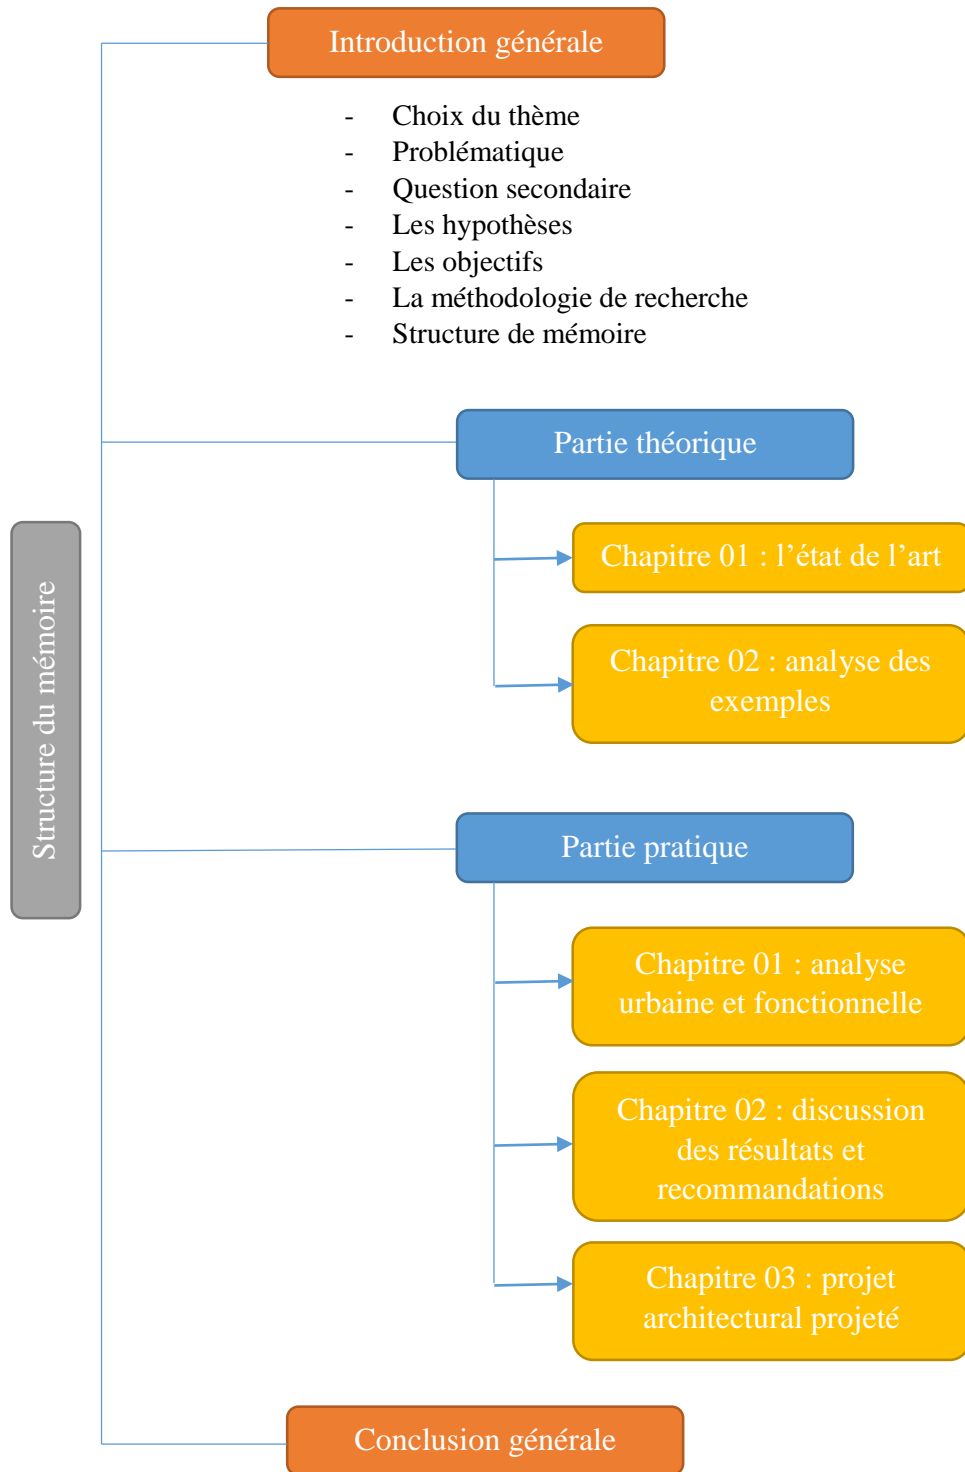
Structure du mémoire

Introduction générale

- Choix du thème
- Problématique
- Question secondaire
- Les hypothèses
- Les objectifs
- La méthodologie de recherche
- Structure de mémoire

Partie théorique

Chapitre 01 : l’état de l’art

Chapitre 02 : analyse des exemples

Partie pratique

Chapitre 01 : analyse urbaine et fonctionnelle

Chapitre 02 : discussion des résultats et recommandations

Chapitre 03 : projet architectural projeté

Conclusion générale